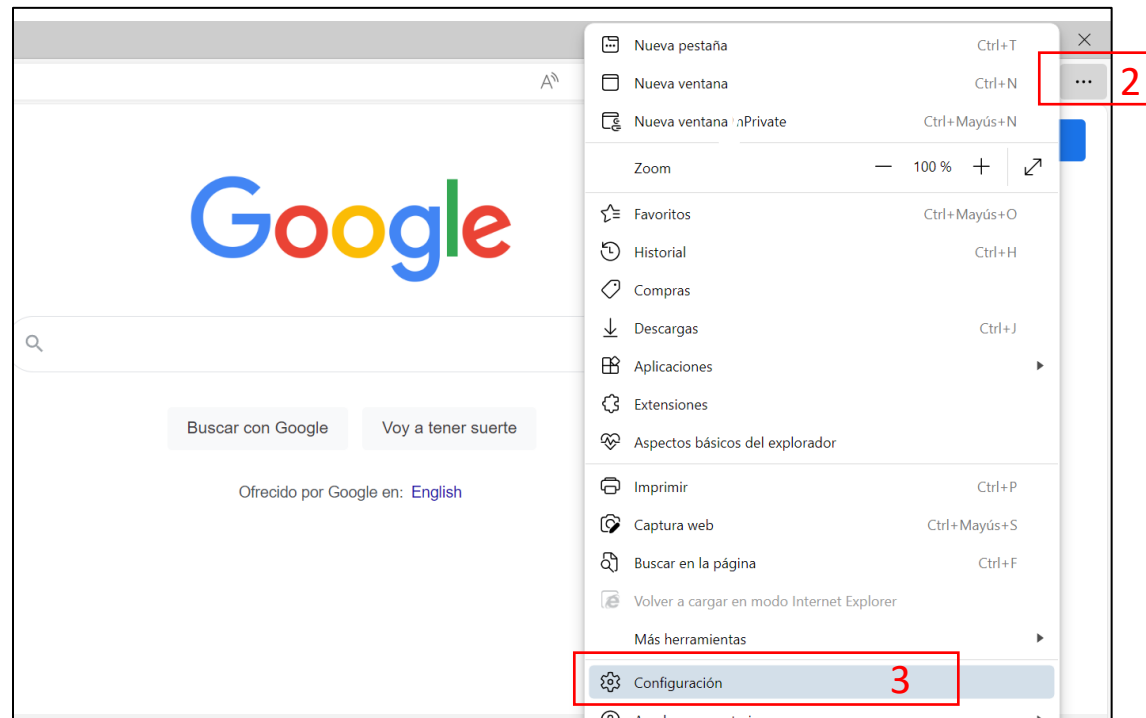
Google

Buscar con Google

Voy a tener suerte

Ofrecido por Google en: English

Nueva pestaña Ctrl+T

Nueva ventana Ctrl+N

Nueva ventana InPrivate Ctrl+Mayús+N

Zoom — 100 % +

Favoritos Ctrl+Mayús+O

Historial Ctrl+H

Compras

Descargas Ctrl+J

Aplicaciones

Extensiones

Aspectos básicos del explorador

Imprimir Ctrl+P

Captura web Ctrl+Mayús+S

Buscar en la página Ctrl+F

Volver a cargar en modo Internet Explorer

Más herramientas

Configuración

2

3

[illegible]